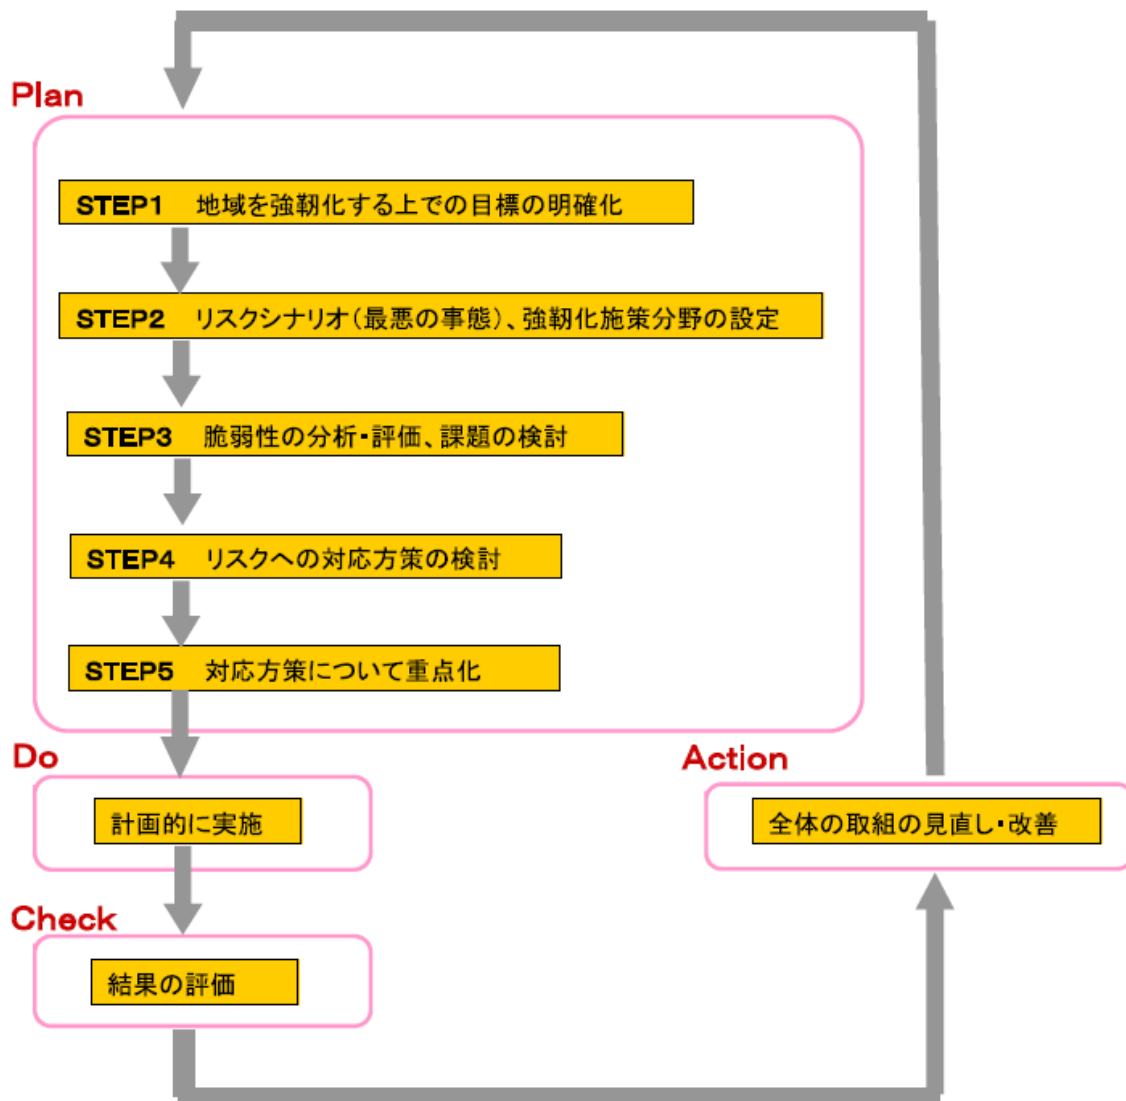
Plan

STEP1　地域を強靭化する上での目標の明確化

STEP2　リスクシナリオ（最悪の事態）、強靭化施策分野の設定

STEP3　脆弱性の分析・評価、課題の検討

STEP4　リスクへの対応方策の検討

STEP5　対応方策について重点化

Do

計画的に実施

Check

結果の評価

Action

全体の取組の見直し・改善